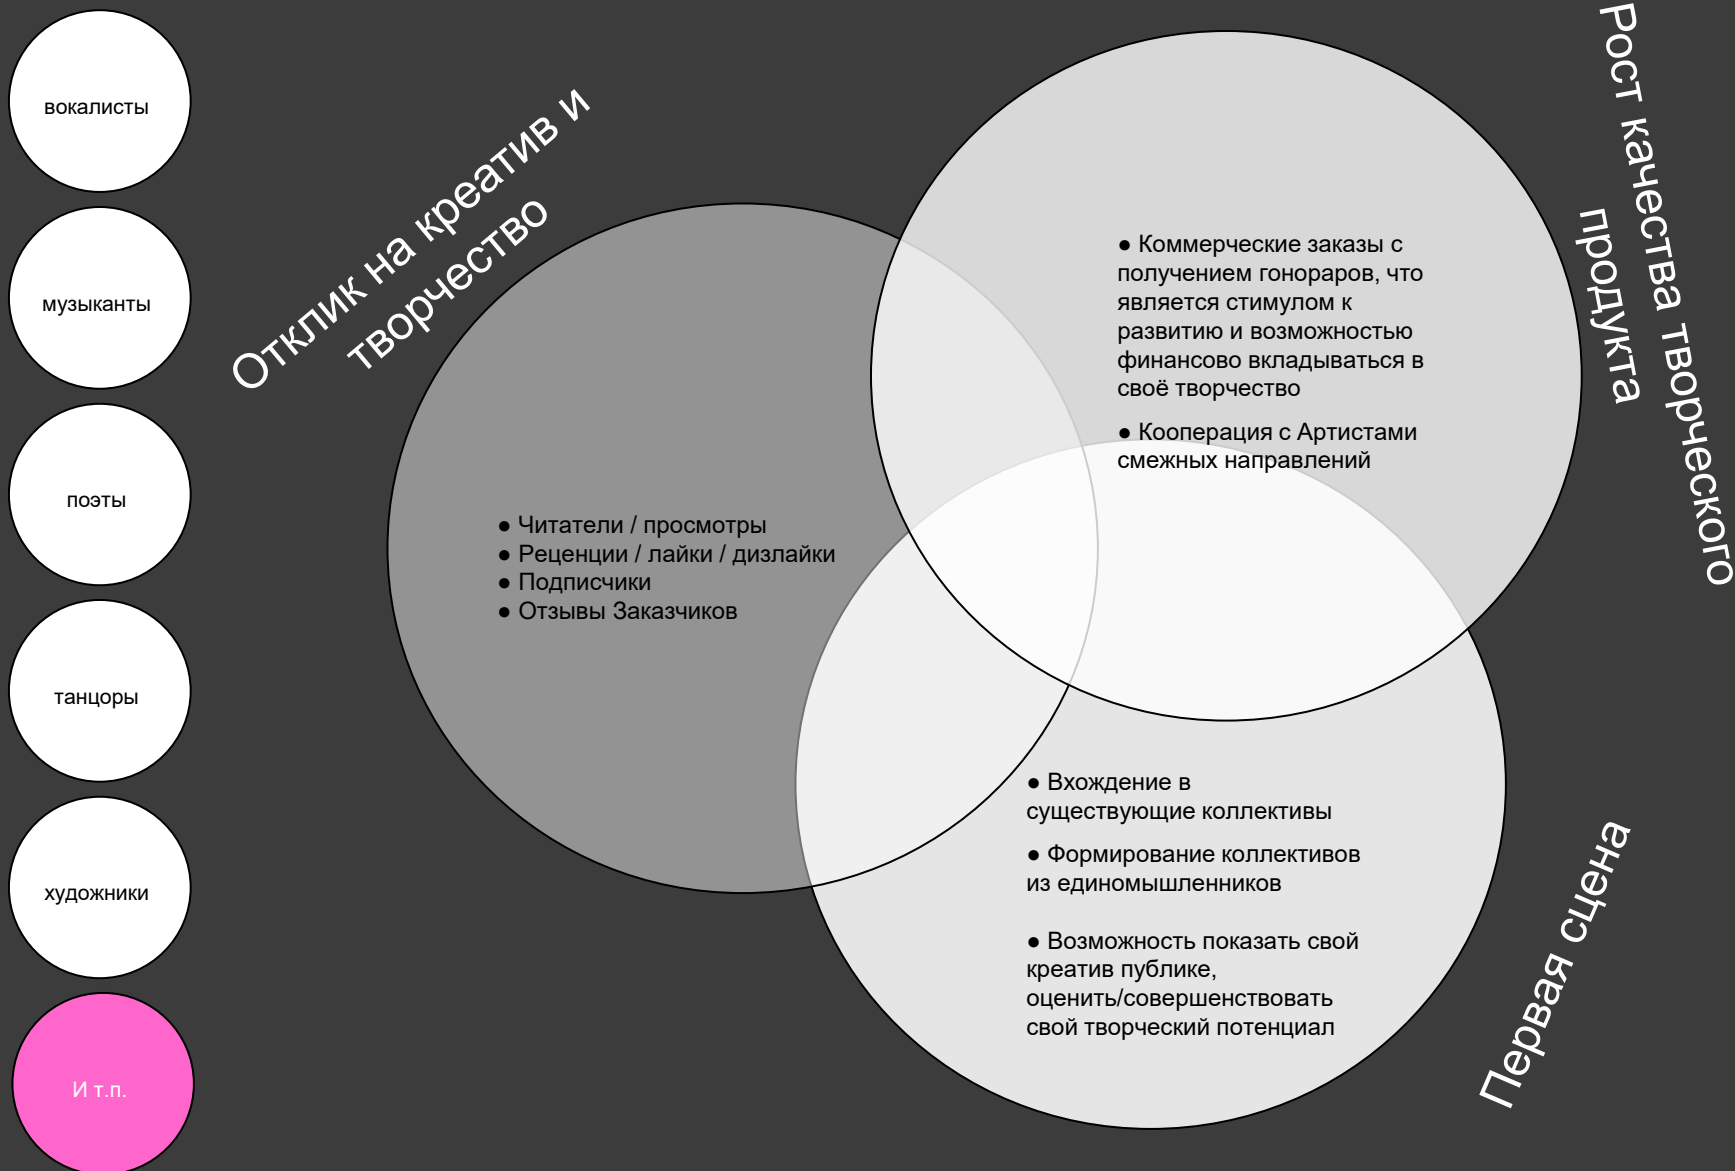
вокалисты

музыканты

поэты

танцоры

художники

И т.п.

Отклик на креатив и творчество

Рост качества творческого продукта

● Коммерческие заказы с получением гонораров, что является стимулом к развитию и возможностью финансово вкладываться в своё творчество

● Кооперация с Артистами смежных направлений

● Читатели / просмотры
● Рецепции / лайки / дизлайки
● Подписчики
● Отзывы Заказчиков

● Вхождение в существующие коллективы

● Формирование коллективов из единомышленников

● Возможность показать свой креатив публике, оценить/совершенствовать свой творческий потенциал

Первая сцена